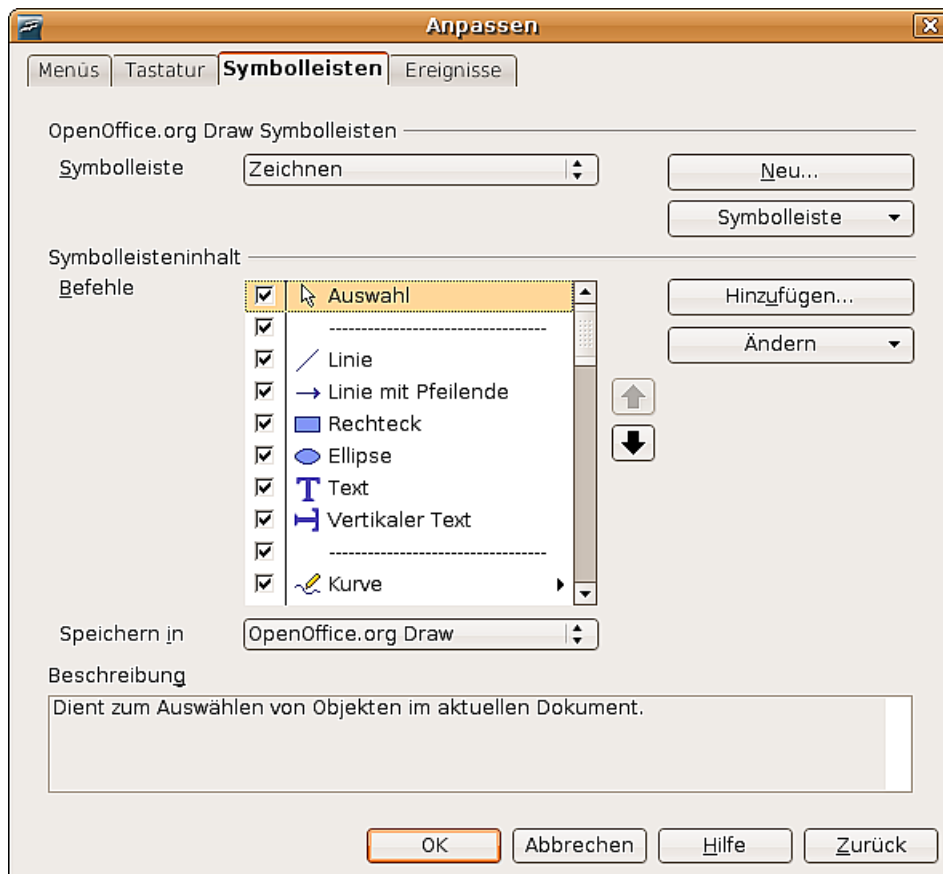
Anpassen

Menüs | Tastatur | Symbolleisten | Ereignisse

OpenOffice.org Draw Symbolleisten

Symbolleiste | Zeichnen

Neu...

Symbolleiste

Symbolleisteninhalt

Befehle

Auswahl
------------------------------
Linie
Linie mit Pfeilende
Rechteck
Ellipse
Text
Vertikaler Text
------------------------------
Kurve

Hinzufügen...

Ändern

Speichern in | OpenOffice.org Draw

Beschreibung

Dient zum Auswählen von Objekten im aktuellen Dokument.

OK | Abbrechen | Hilfe | Zurück